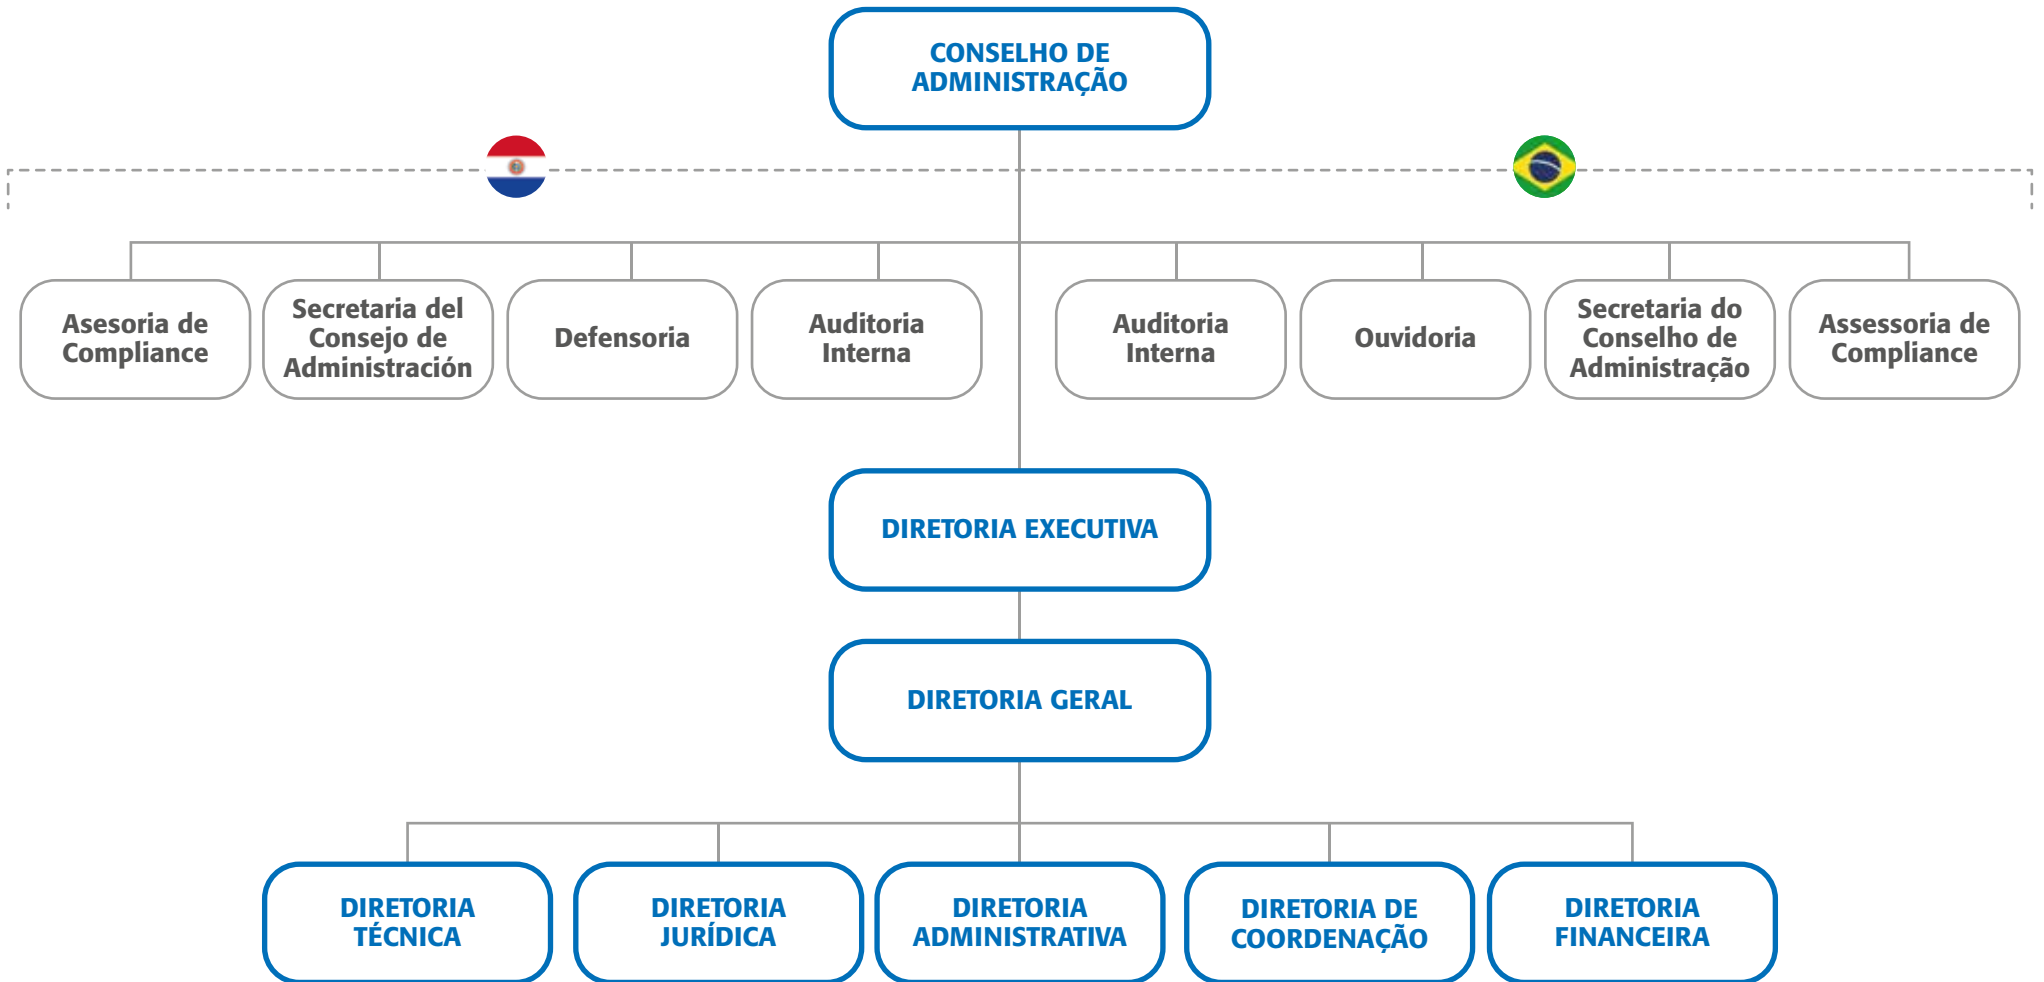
CONSELHO DE ADMINISTRAÇÃO

Asesoria de Compliance

Secretaria del Consejo de Administración

Defensoria

Auditoria Interna

Auditoria Interna

Ouvidoria

Secretaria do Conselho de Administração

Assessoria de Compliance

DIRETORIA EXECUTIVA

DIRETORIA GERAL

DIRETORIA TÉCNICA

DIRETORIA JURÍDICA

DIRETORIA ADMINISTRATIVA

DIRETORIA DE COORDENAÇÃO

DIRETORIA FINANCEIRA